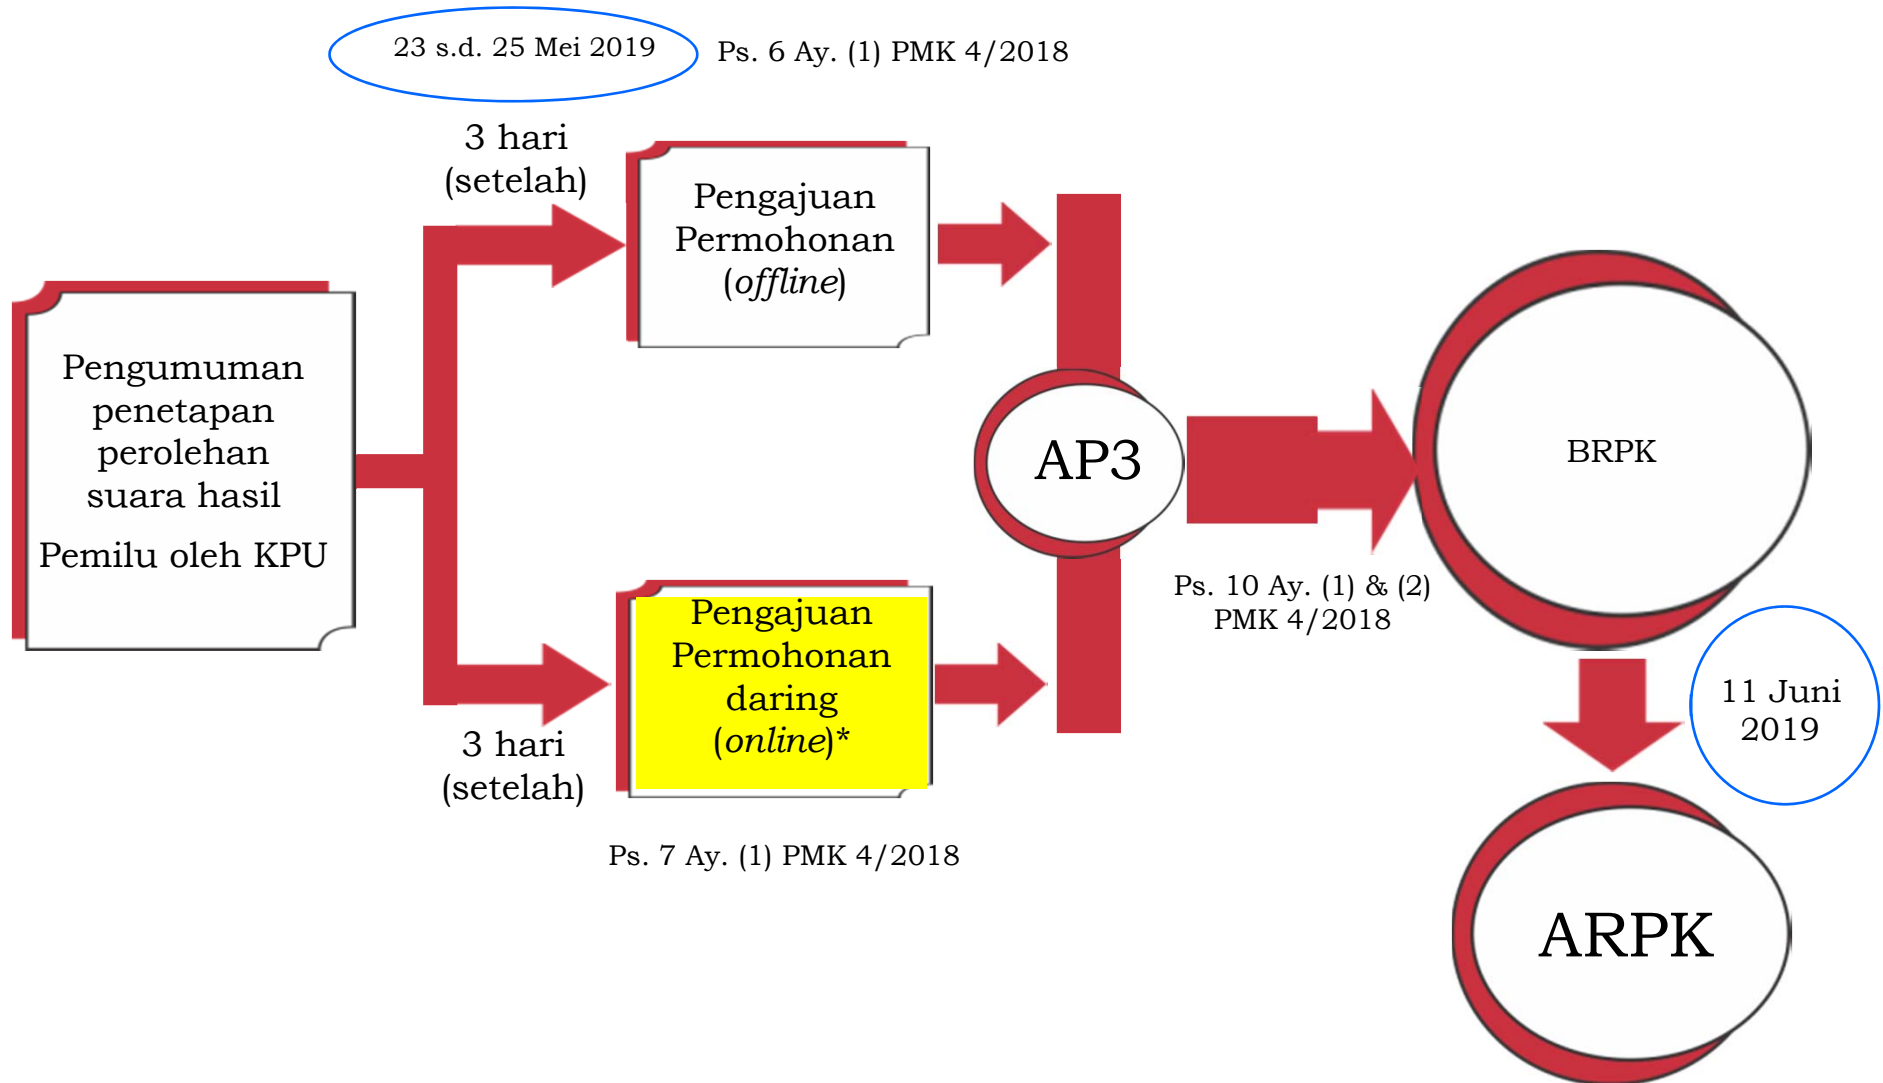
23 s.d. 25 Mei 2019

Ps. 6 Ay. (1) PMK 4/2018

3 hari (setelah)

Pengajuan Permohonan (offline)

Pengumuman penetapan perolehan suara hasil Pemilu oleh KPU

AP3

BRPK

Pengajuan Permohonan daring (online)*

3 hari (setelah)

Ps. 10 Ay. (1) & (2) PMK 4/2018

11 Juni 2019

Ps. 7 Ay. (1) PMK 4/2018

ARPK